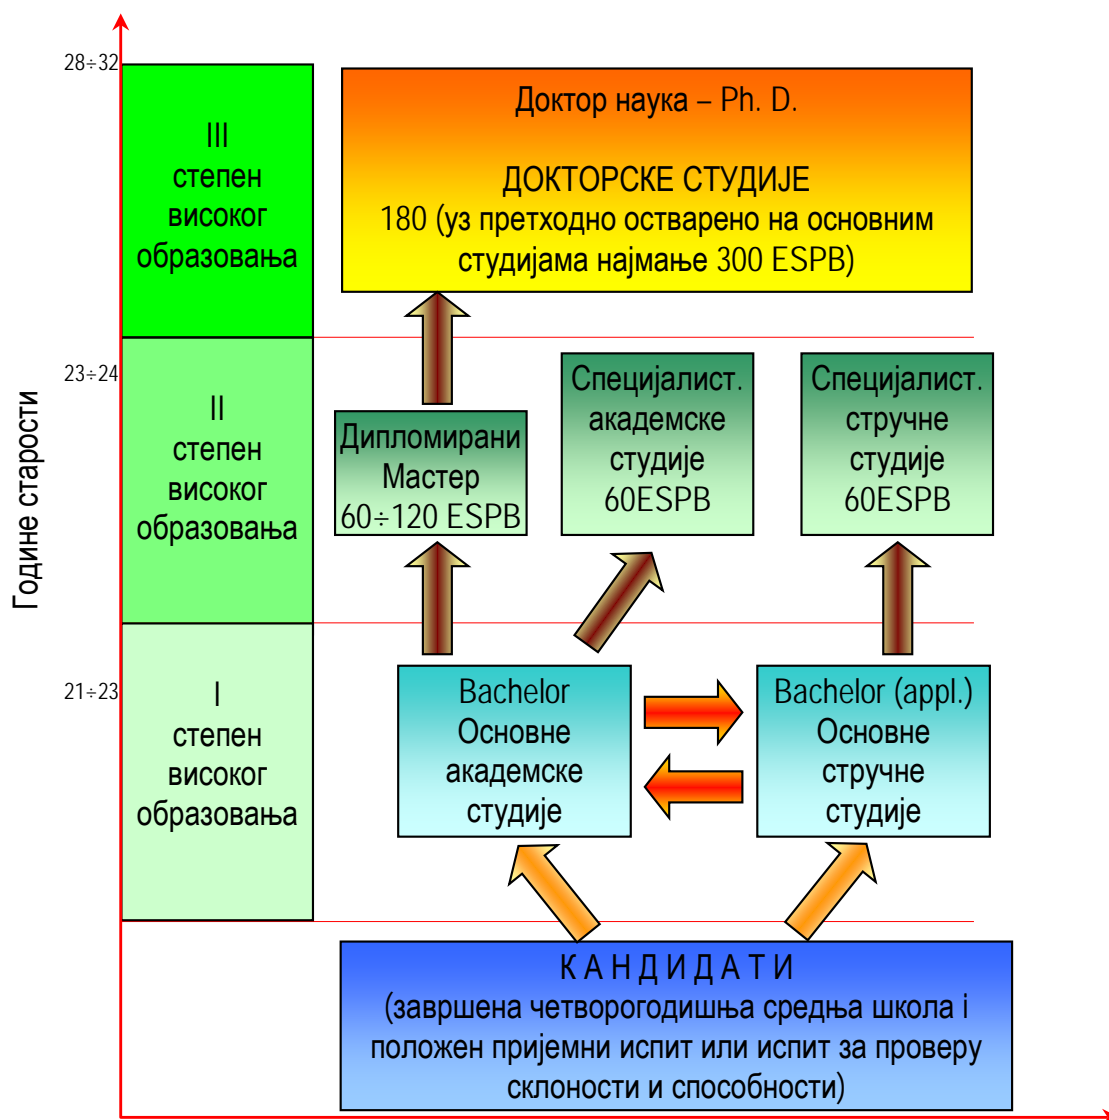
Године старости

28÷32

23÷24

21÷23

III
степен
високог
образовања

II
степен
високог
образовања

I
степен
високог
образовања

Доктор наука – Ph. D.

ДОКТОРСКЕ СТУДИЈЕ
180 (уз претходно остварено на основним студијама најмање 300 ESPB)

Дипломирани
Мастер
60÷120 ESPB

Специјалист.
академске
студије
60ESPB

Специјалист.
стручне
студије
60ESPB

Bachelor
Основне
академске
студије

Bachelor (appl.)
Основне
стручне
студије

К А Н Д И Д А Т И
(завршена четворогодишња средња школа і положен пријемни испит или испит за проверу склоности и способности)